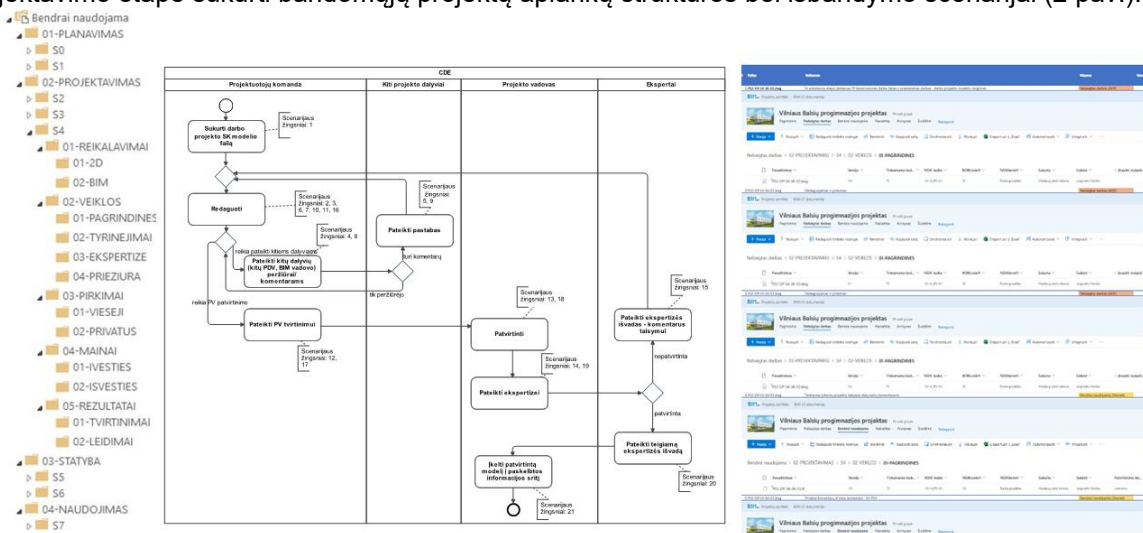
jektavimo etape sukurti bandomąjį projektą aplankų struktūros bei išbandymo scenarijai (2 pav.)

Bendrai naudojama
01-PLANAVIMAS
S0
S1
02-PROJEKTAVIMAS
S2
S3
S4
01-REIKALAVIMAI
01-2D
02-BIM
02-VEIKLOS
01-PAGRINDINES
02-TYRINEJIMAI
03-EKSPERTIZE
04-PRIEZIURA
03-PIRKIMAI
01-VIESEJI
02-PRIVATUS
04-MAINAI
01-IVESTIES
02-ISVESTIES
05-REZULTATAI
01-TVIRTINIMAI
02-LEIDIMAI
03-STATYBA
S5
S6
04-NAUDOJIMAS
S7

CDE

Projektuotojų komanda
Kiti projekto dalyviai
Projekto vadovas
Ekspertai

Sukurti darbo projekto SK modelio failą
Scenarijaus žingsniai: 1
Redaguoti
Scenarijaus žingsniai: 2, 3, 6, 7, 10, 11, 16
Scenarijaus žingsniai: 5, 9
Pateikti pastabas
Scenarijaus žingsniai: 4, 8
reikia pateikti kitiems dalyviams
Pateikti kitų dalyvių (kitų PDV, BIM vadovo) peržiūrai/ komentarams
turi komentarų
tik peržiūrėjo
reikia PV patvirtinimo
Pateikti PV tvirtinimui
Scenarijaus žingsniai: 12, 17
Scenarijaus žingsniai: 13, 18
Patvirtinti
Scenarijaus žingsniai: 14, 19
Pateikti ekspertizei
Scenarijaus žingsniai: 15
Pateikti ekspertizės išvadas - komentarus taisymui
nepatvirtinta
patvirtinta
Pateikti teigiamą ekspertizės išvadą
Scenarijaus žingsniai: 20
Įkelti patvirtintą modelį į paskelbtos informacijos sritį
Scenarijaus žingsniai: 21

Vilniaus Balsių progimnazijos projektas
Vilniaus Balsių progimnazijos projektas
Vilniaus Balsių progimnazijos projektas
Vilniaus Balsių progimnazijos projektas
Vilniaus Balsių progimnazijos projektas
Bendrai naudojama > 02-PROJEKTAVIMAS > S4 > 02-VEIKLOS > 01-PAGRINDINES